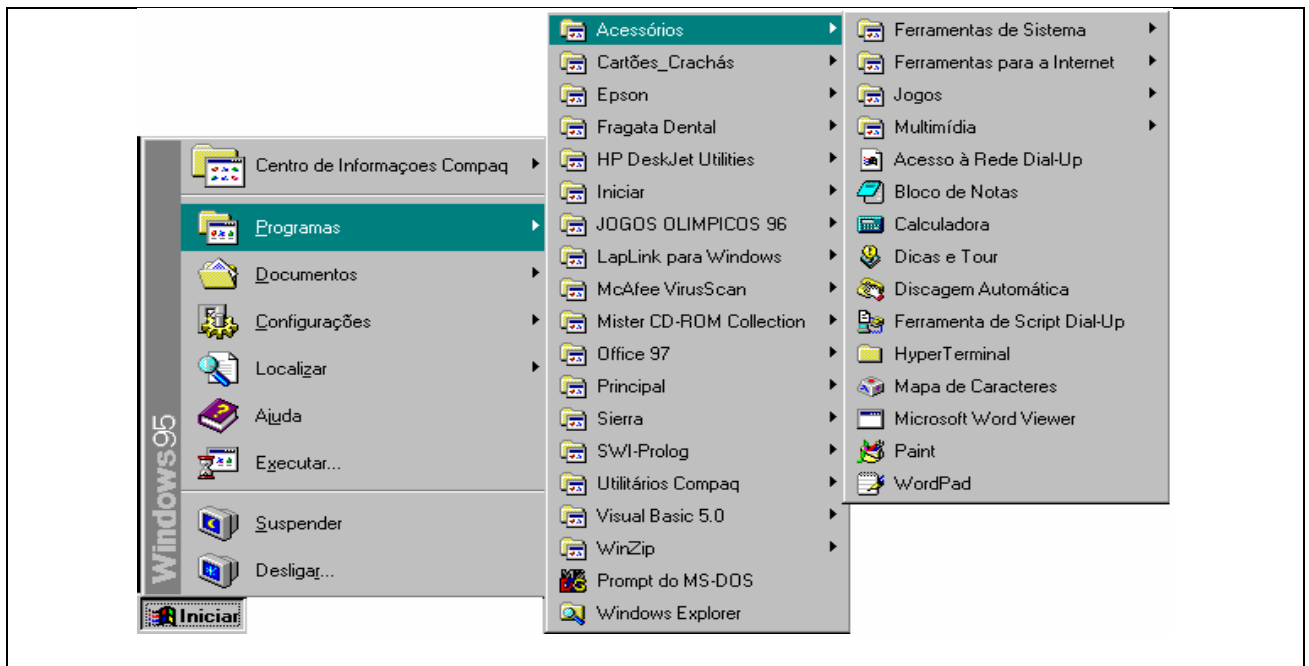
Windows95

Centro de Informaçoes Compaq
Programas
Documentos
Configurações
Localizar
Ajuda
Executar...
Suspender
Desligar...

Iniciar

Acessórios
Cartões_Crachás
Epson
Fragata Dental
HP DeskJet Utilities
Iniciar
JOGOS OLIMPICOS 96
LapLink para Windows
McAfee VirusScan
Mister CD-ROM Collection
Office 97
Principal
Sierra
SWI-Prolog
Utilitários Compaq
Visual Basic 5.0
WinZip
Prompt do MS-DOS
Windows Explorer

Ferramentas de Sistema
Ferramentas para a Internet
Jogos
Multimídia
Acesso à Rede Dial-Up
Bloco de Notas
Calculadora
Dicas e Tour
Discagem Automática
Ferramenta de Script Dial-Up
HyperTerminal
Mapa de Caracteres
Microsoft Word Viewer
Paint
WordPad